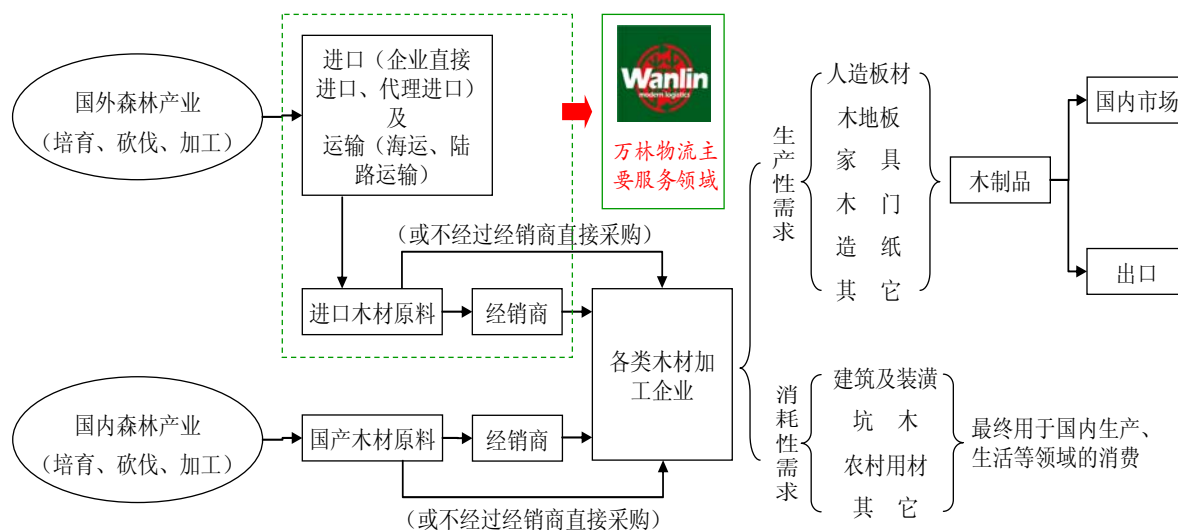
国外森林产业
（培育、砍伐、加工）

进口（企业直接进口、代理进口）及运输（海运、陆路运输）

Wanlin
modern logistics

万林物流主要服务领域

生产性需求

人造板材
木地板
家　具
木　门
造　纸
其　它

木制品

国内市场

出口

（或不经过经销商直接采购）

进口木材原料

经销商

各类木材加工企业

消耗性需求

建筑及装潢
坑　木
农村用材
其　它

最终用于国内生产、生活等领域的消费

国内森林产业
（培育、砍伐、加工）

国产木材原料

经销商

（或不经过经销商直接采购）